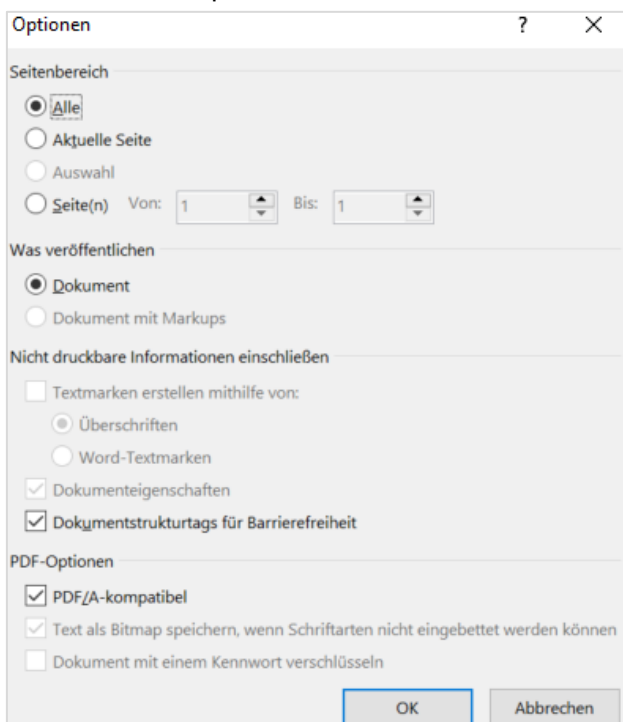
Optionen ? X

Seitenbereich

Alle

Aktuelle Seite

Auswahl

Seite(n) Von: 1 Bis: 1

Was veröffentlichen

Dokument

Dokument mit Markups

Nicht druckbare Informationen einschließen

Textmarken erstellen mithilfe von:

Überschriften

Word-Textmarken

Dokumenteigenschaften

Dokumentstrukturtags für Barrierefreiheit

PDF-Optionen

PDF/A-kompatibel

Text als Bitmap speichern, wenn Schriftarten nicht eingebettet werden können

Dokument mit einem Kennwort verschlüsseln

OK Abbrechen